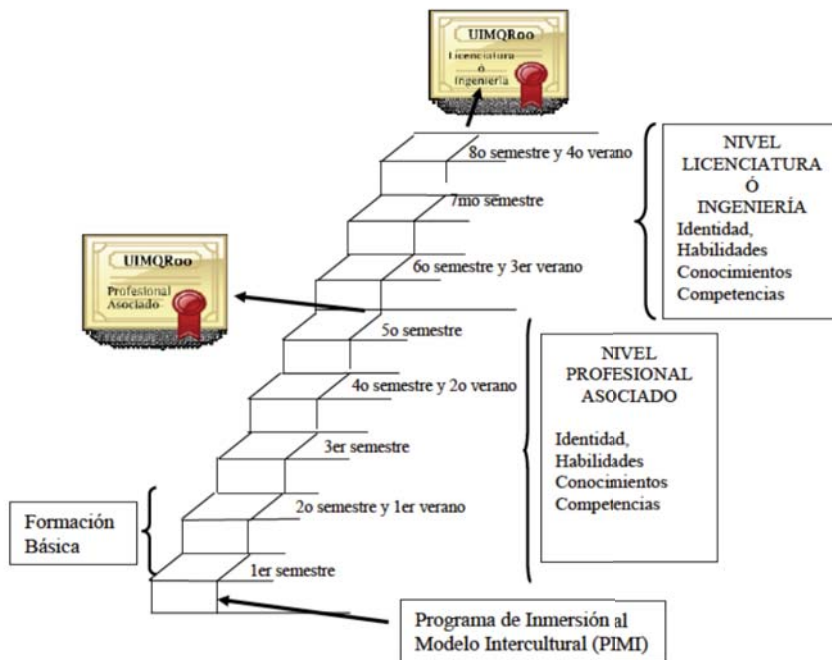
UIMQRoo
Licenciatura
ó
Ingeniería

8o semestre y 4o verano

7mo semestre

6o semestre y 3er verano

NIVEL LICENCIATURA Ó INGENIERÍA
Identidad,
Habilidades
Conocimientos
Competencias

UIMQRoo
Profesional
Asociado

5o semestre

4o semestre y 2o verano

3er semestre

2o semestre y 1er verano

1er semestre

NIVEL PROFESIONAL ASOCIADO

Identidad,
Habilidades
Conocimientos
Competencias

Formación Básica

Programa de Inmersión al Modelo Intercultural (PIMI)